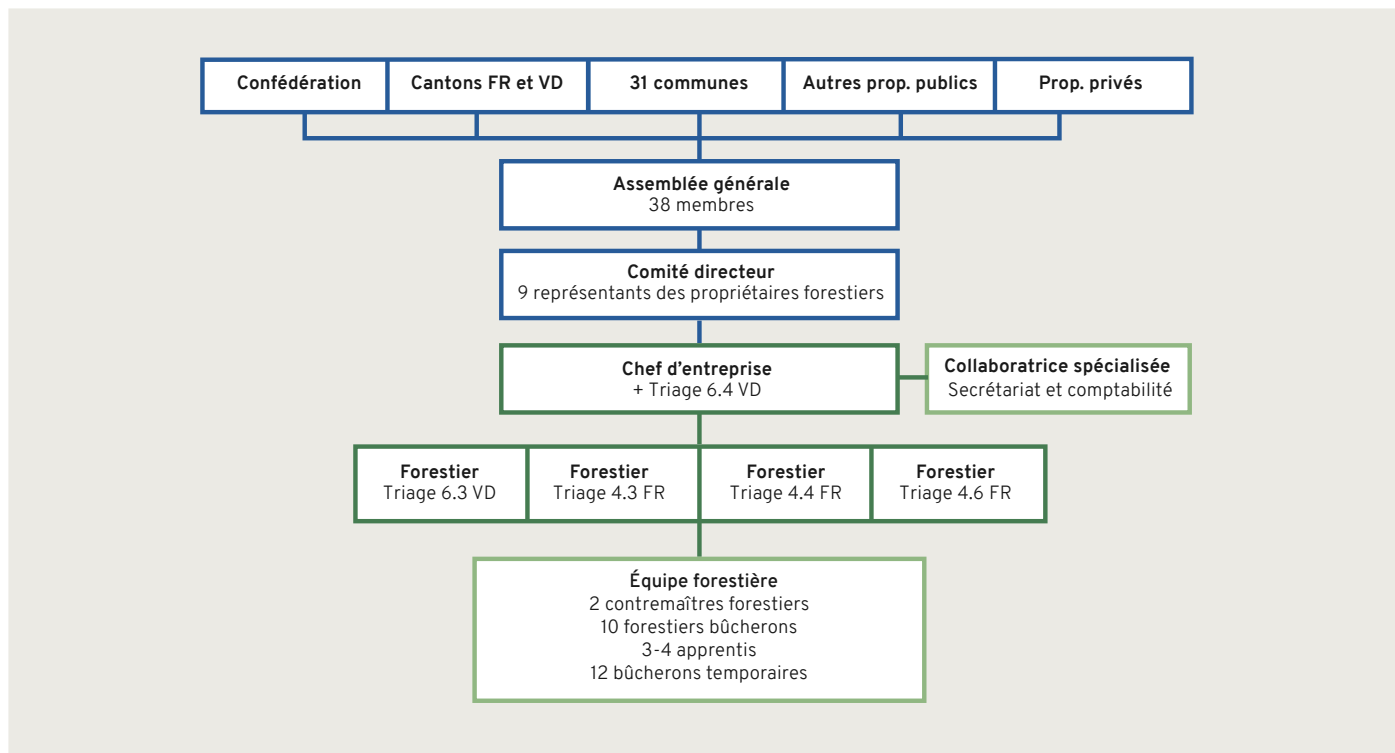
Confédération
Cantons FR et VD
31 communes
Autres prop. publics
Prop. privés

Assemblée générale
38 membres

Comité directeur
9 représentants des propriétaires forestiers

Chef d'entreprise
+ Triage 6.4 VD

Collaboratrice spécialisée
Secrétariat et comptabilité

Forestier
Triage 6.3 VD

Forestier
Triage 4.3 FR

Forestier
Triage 4.4 FR

Forestier
Triage 4.6 FR

Équipe forestière
2 contremaîtres forestiers
10 forestiers bûcherons
3-4 apprentis
12 bûcherons temporaires